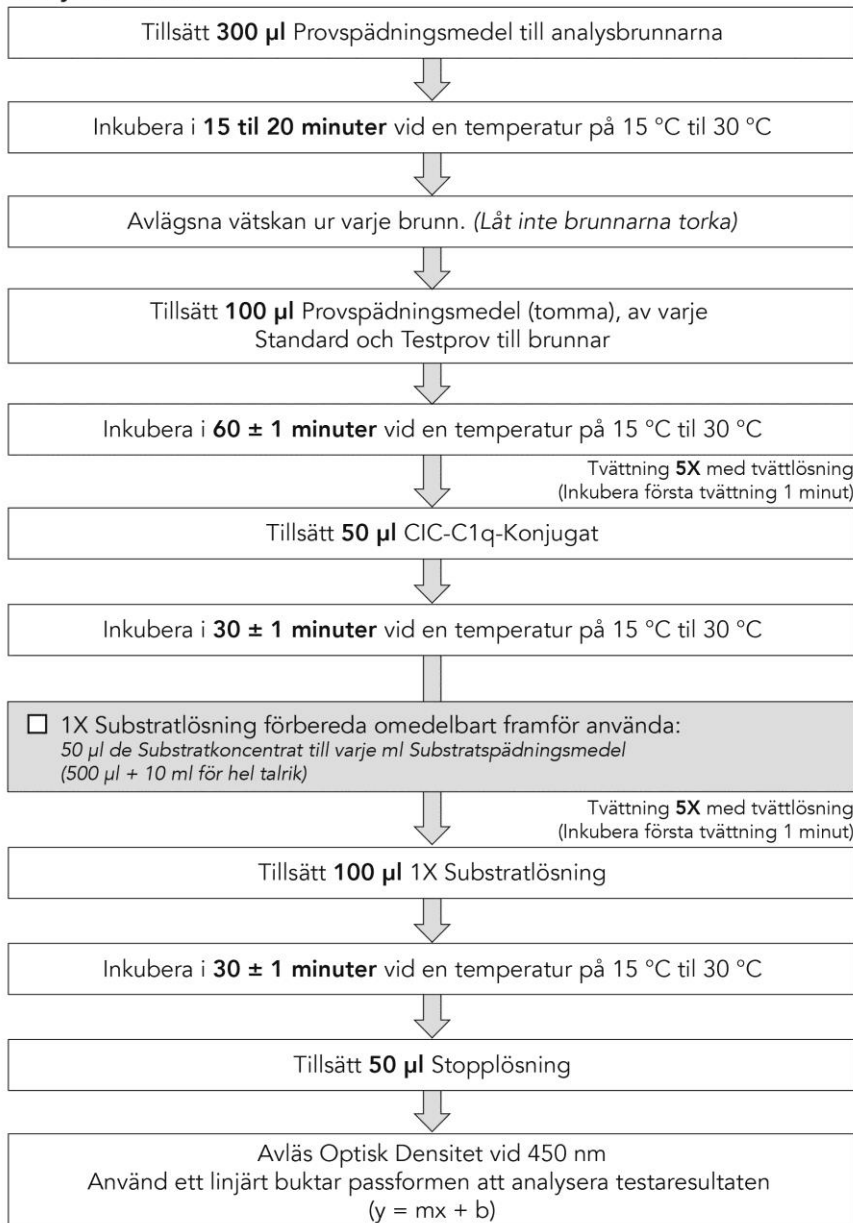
Tillsätt **300 µl** Provspädningsmedel till analysbrunnarna

Inkubera i **15 til 20 minuter** vid en temperatur på 15 °C til 30 °C

Avlägsna vätskan ur varje brunn. *(Låt inte brunnarna torka)*

Tillsätt **100 µl** Provspädningsmedel (tomma), av varje Standard och Testprov till brunnar

Inkubera i **60 ± 1 minuter** vid en temperatur på 15 °C til 30 °C

Tvättning **5X** med tvättlösning (Inkubera första tvättning 1 minut)

Tillsätt **50 µl** CIC-C1q-Konjugat

Inkubera i **30 ± 1 minuter** vid en temperatur på 15 °C til 30 °C

☐ 1X Substratlösning förbereda omedelbart framför använda:
*50 µl de Substratkoncentrat till varje ml Substratspädningsmedel*
*(500 µl + 10 ml för hel talrik)*

Tvättning **5X** med tvättlösning (Inkubera första tvättning 1 minut)

Tillsätt **100 µl** 1X Substratlösning

Inkubera i **30 ± 1 minuter** vid en temperatur på 15 °C til 30 °C

Tillsätt **50 µl** Stopplösning

Avläs Optisk Densitet vid 450 nm
Använd ett linjärt buktar passformen att analysera testaresultaten
$(y = mx + b)$